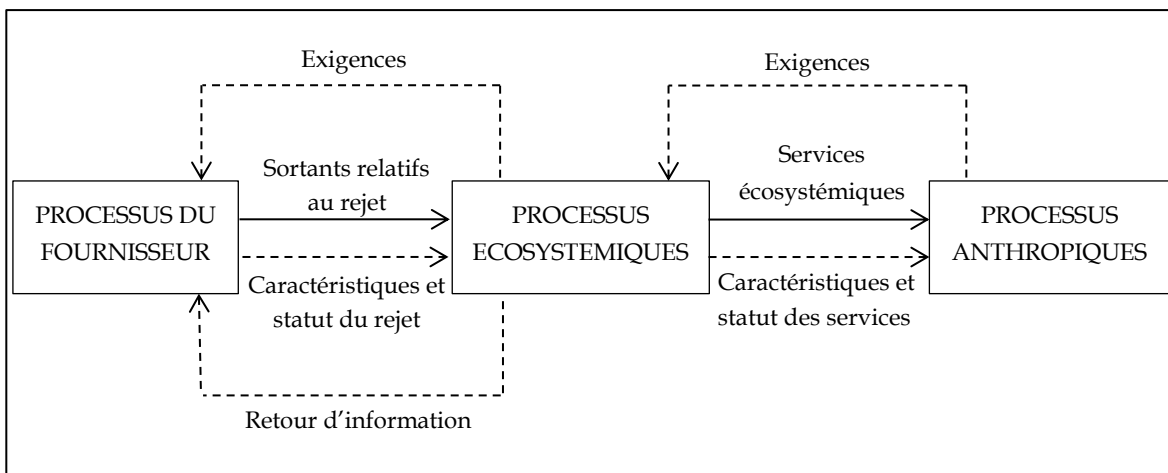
Exigences

Exigences

Sortants relatifs au rejet

Services écosystémiques

PROCESSUS DU FOURNISSEUR

PROCESSUS ECOSYSTEMIQUES

PROCESSUS ANTHROPIQUES

Caractéristiques et statut du rejet

Caractéristiques et statut des services

Retour d'information